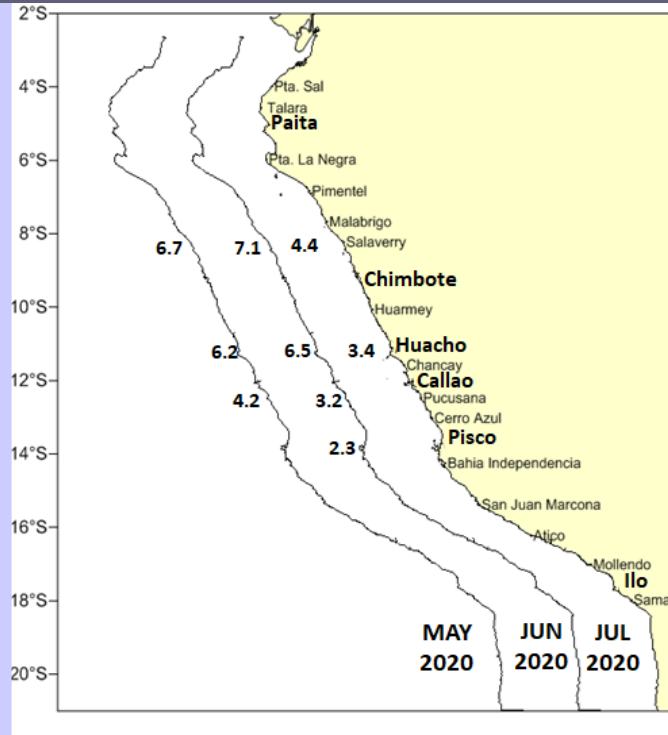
2°S
4°S
6°S
8°S
10°S
12°S
14°S
16°S
18°S
20°S

Pta. Sal
Talara
Paita
Pta. La Negra
Pimentel
Malabrigo
Salaverry
Chimbote
Huarmey
Huacho
Chancay
Callao
Pucusana
Cerro Azul
Pisco
Bahia Independencia
San Juan Marcona
Atico
Mollendo
Ilo
Sama

6.7
7.1
4.4
6.2
6.5
3.4
4.2
3.2
2.3

MAY 2020
JUN 2020
JUL 2020